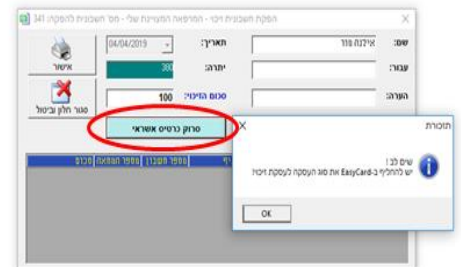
הפקת חשבונית זיכוי - המרפאה המצויינת שלי - מס' חשבונית להפקה: 341

שם: אילנה פור
עבור:
הערה:

תאריך: 04/04/2019
יתרה: 300
סכום הזיכוי: 100

אישור
סגור חלקי וביטול

סרוק כרטיס אשראי

מספר חשבון | מספר המחאה | סכום

תזכורת
שים לב !
יש להחליף ב-EasyCard את סוג העסקה לעסקת זיכוי!
OK